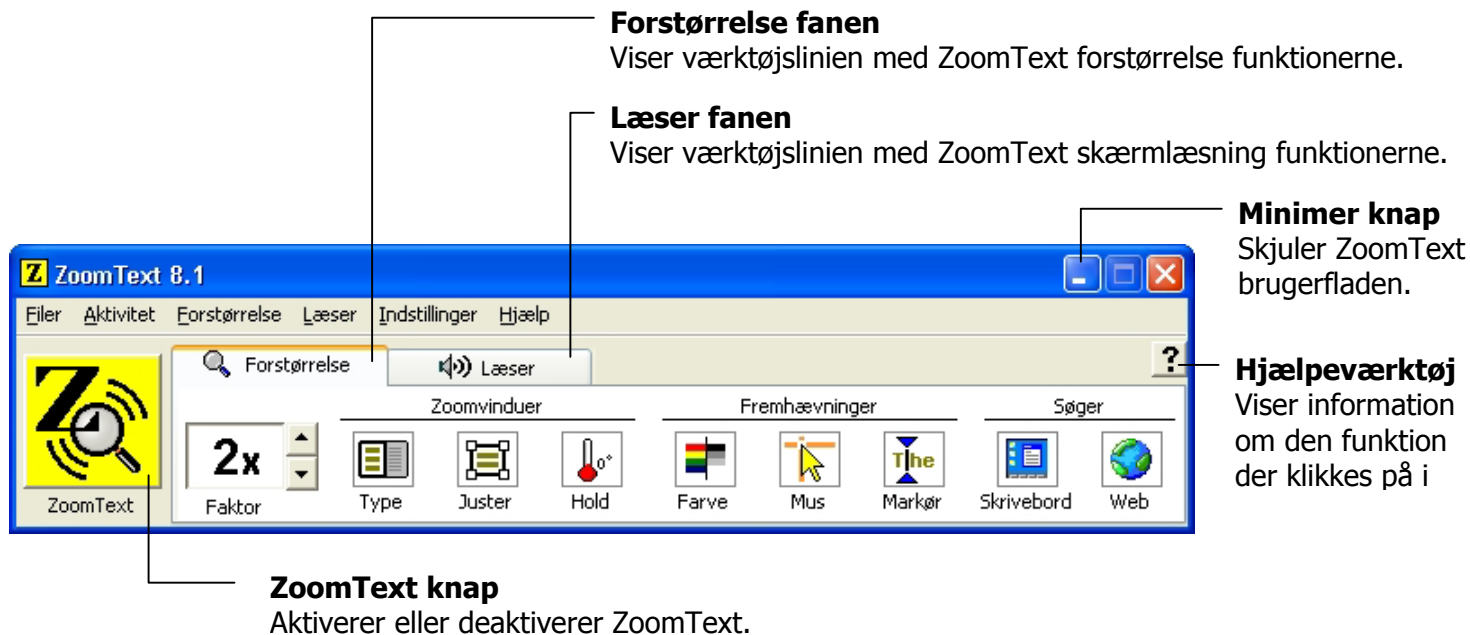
**Forstørrelse fanen**
Viser værktøjslinien med ZoomText forstørrelse funktionerne.

**Læser fanen**
Viser værktøjslinien med ZoomText skærmlæsning funktionerne.

**Minimer knap**
Skjuler ZoomText brugerfladen.

Z ZoomText 8.1

Filer Aktivitet Forstørrelse Læser Indstillinger Hjælp

Forstørrelse Læser ?

**Hjælpeværktøj**
Viser information om den funktion der klikkes på i

ZoomText

2x
Faktor

Zoomvinduer
Type Juster Hold

Fremhævninger
Farve Mus Markør

The

Søger
Skrivebord Web

**ZoomText knap**
Aktiverer eller deaktiverer ZoomText.